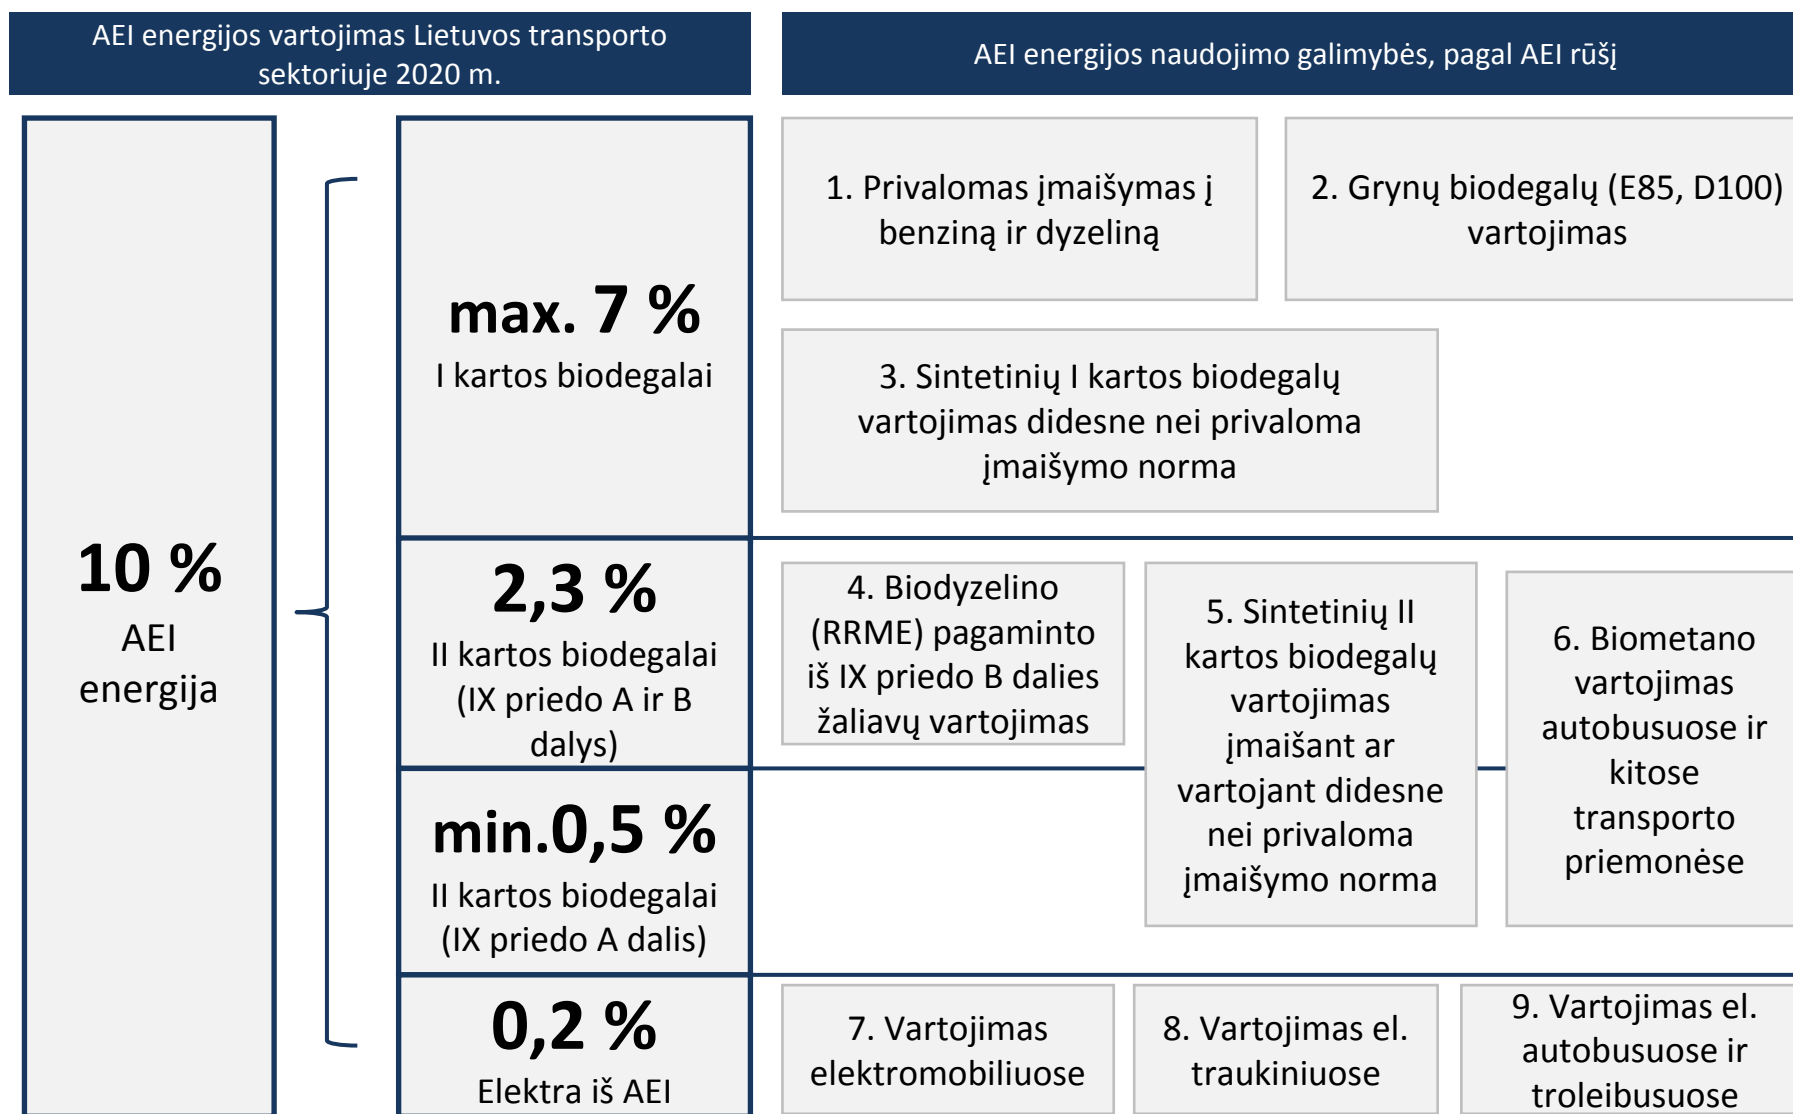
AEI energijos vartojimas Lietuvos transporto sektoriuje 2020 m.

AEI energijos naudojimo galimybės, pagal AEI rūšį

10 %
AEI energija

max. 7 %
I kartos biodegalai

1. Privalomas įmaišymas į benziną ir dyzeliną

2. Grynų biodegalų (E85, D100) vartojimas

3. Sintetinių I kartos biodegalų vartojimas didesne nei privaloma įmaišymo norma

2,3 %
II kartos biodegalai (IX priedo A ir B dalys)

4. Biodyzelino (RRME) pagaminto iš IX priedo B dalies žaliavų vartojimas

5. Sintetinių II kartos biodegalų vartojimas įmaišant ar vartojant didesne nei privaloma įmaišymo norma

6. Biometano vartojimas autobusuose ir kitose transporto priemonėse

min.0,5 %
II kartos biodegalai (IX priedo A dalis)

0,2 %
Elektra iš AEI

7. Vartojimas elektromobiliuose

8. Vartojimas el. traukiniuose

9. Vartojimas el. autobusuose ir troleibusuose